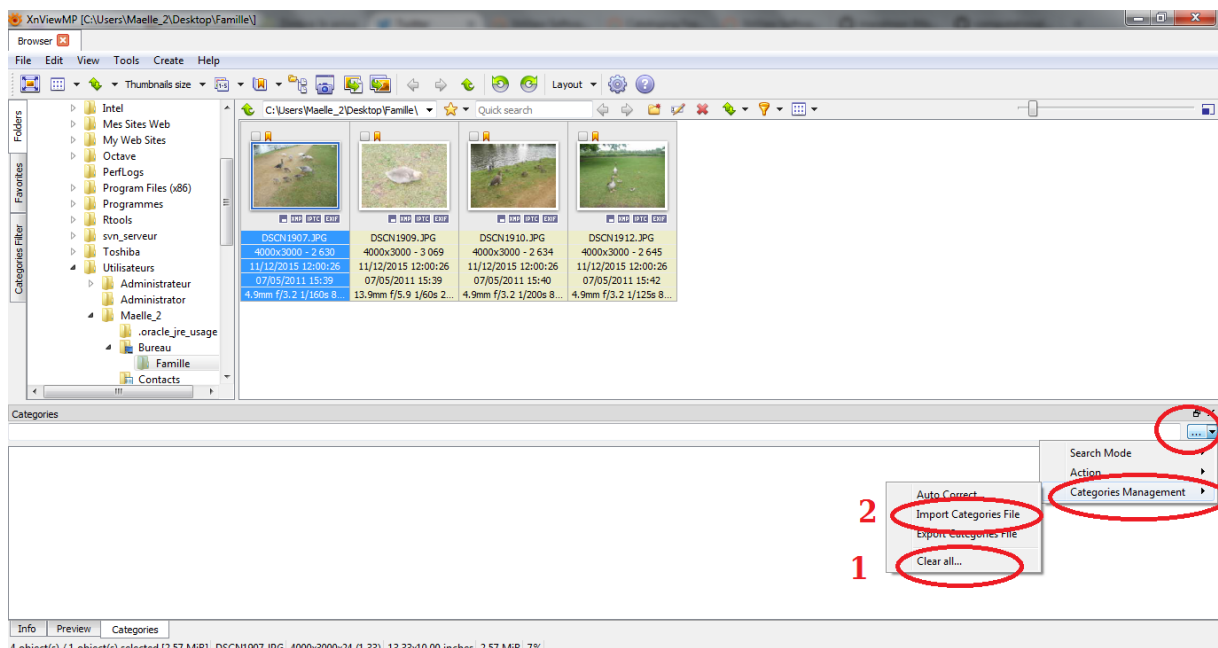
XnViewMP [C:\Users\Maelle_2\Desktop\Famille\]

Browser

File Edit View Tools Create Help

Thumbnails size

Layout

Folders

Favorites

Categories Filter

Intel
Mes Sites Web
My Web Sites
Octave
PerfLogs
Program Files (x86)
Programmes
Rtools
svn_serveur
Toshiba
Utilisateurs
Administrateur
Administrator
Maelle_2
.oracle_jre_usage
Bureau
Famille
Contacts

C:\Users\Maelle_2\Desktop\Famille\

Quick search

| DSCN1907.JPG | DSCN1909.JPG | DSCN1910.JPG | DSCN1912.JPG |
|---|---|---|---|
| 4000x3000 - 2 630 | 4000x3000 - 3 069 | 4000x3000 - 2 634 | 4000x3000 - 2 645 |
| 11/12/2015 12:00:26 | 11/12/2015 12:00:26 | 11/12/2015 12:00:26 | 11/12/2015 12:00:26 |
| 07/05/2011 15:39 | 07/05/2011 15:39 | 07/05/2011 15:40 | 07/05/2011 15:42 |
| 4.9mm f/3.2 1/160s 8... | 13.9mm f/5.9 1/60s 2... | 4.9mm f/3.2 1/200s 8... | 4.9mm f/3.2 1/125s 8... |

Categories

...

Search Mode
Action
Categories Management

Auto Correct
Import Categories File
Export Categories File
Clear all...

2

1

Info Preview Categories

4 object(s) / 1 object(s) selected [2.57 MiB] DSCN1907.JPG 4000x3000x24 (1.33) 13.33x10.00 inches 2.57 MiB 7%